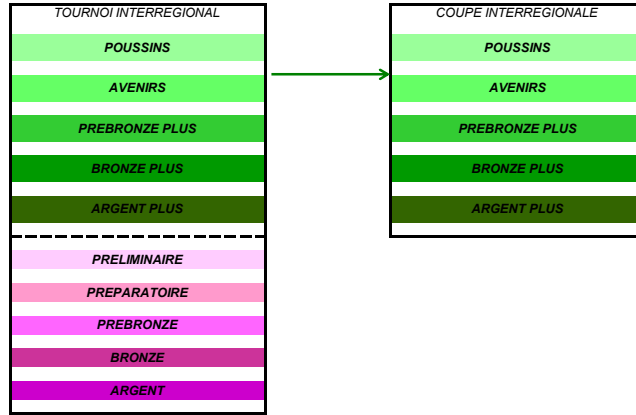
TOURNOI INTERREGIONAL

POUSSINS

AVENIRS

PREBRONZE PLUS

BRONZE PLUS

ARGENT PLUS

PRELIMINAIRE

PREPARATOIRE

PREBRONZE

BRONZE

ARGENT

COUPE INTERREGIONALE

POUSSINS

AVENIRS

PREBRONZE PLUS

BRONZE PLUS

ARGENT PLUS